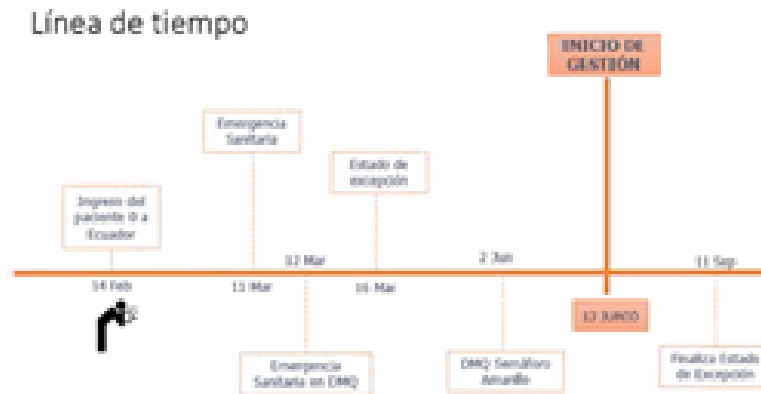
Línea de tiempo

INICIO DE GESTIÓN

Emergencia Sanitaria

Estado de excepción

Ingreso del paciente 0 a Ecuador

12 Mar

2 Jun

11 Sep

14 Feb

11 Mar

16 Mar

12 JUNIO

Emergencia Sanitaria en DMQ

DMQ Semáforo Amarillo

Finaliza Estado de Excepción